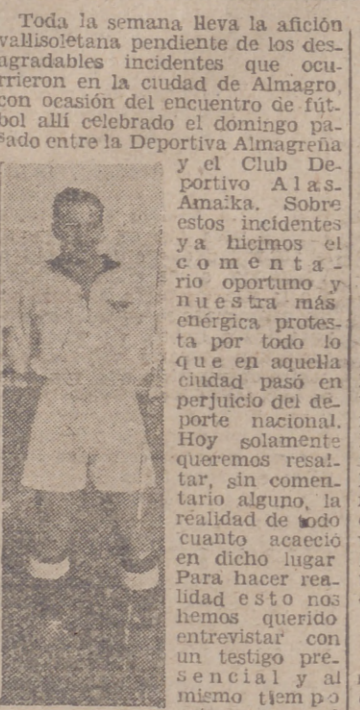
Toda la semana lleva la afición vallisoletana pendiente de los desagradables incidentes que ocurrieron en la ciudad de Almagro, con ocasión del encuentro de fútbol allí celebrado el domingo pasado entre la Deportiva Almagreña y el Club Deportivo Alas-Amaika. Sobre estos incidentes ya hicimos el comentario oportuno y nuestra más enérgica protesta por todo lo que en aquella ciudad pasó en perjuicio del deporte nacional. Hoy solamente queremos resaltar, sin comentario alguno, la realidad de todo cuanto acaeció en dicho lugar. Para hacer realidad esto nos hemos querido entrevistar con un testigo presencial y al mismo tiempo